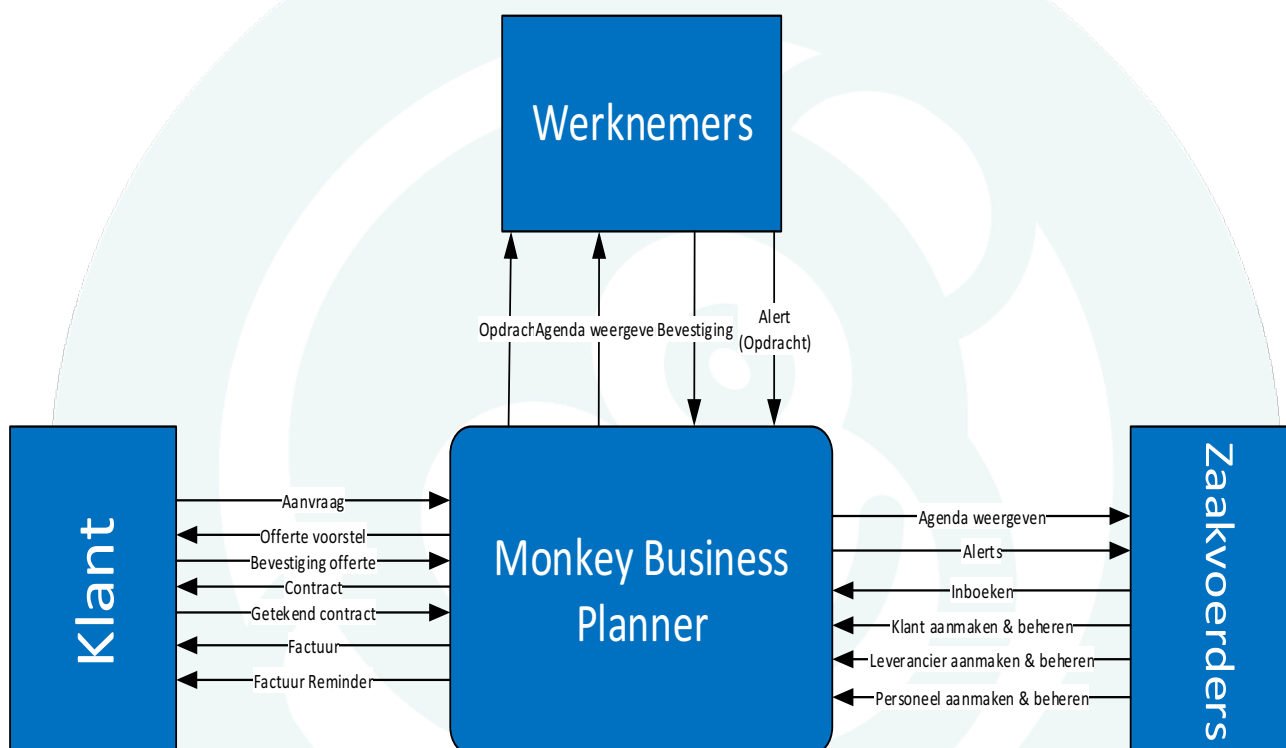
Werknemers

Opdracht Agenda weergeve Bevestiging

Alert (Opdracht)

Klant

Aanvraag
Offerte voorstel
Bevestiging offerte
Contract
Getekend contract
Factuur
Factuur Reminder

Monkey Business Planner

Agenda weergeven
Alerts
Inboeken
Klant aanmaken & beheren
Leverancier aanmaken & beheren
Personeel aanmaken & beheren

Zaakvoerders